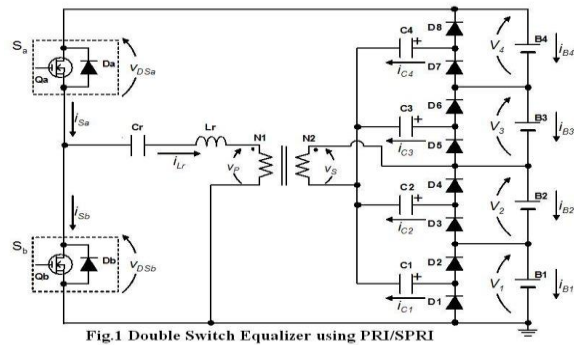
$S_a$
Qa
Da
$v_{DSa}$
$i_{Sa}$
Cr
Lr
$i_{Lr}$
N1
$v_p$
N2
$v_S$
$i_{Sb}$
$S_b$
Qb
Db
$v_{DSb}$
C4
D8
$i_{C4}$
D7
C3
D6
$i_{C3}$
D5
C2
D4
$i_{C2}$
D3
C1
D2
$i_{C1}$
D1
$V_4$
B4
$i_{B4}$
$V_3$
B3
$i_{B3}$
$V_2$
B2
$i_{B2}$
$V_1$
B1
$i_{B1}$
Fig.1 Double Switch Equalizer using PRI/SPRI